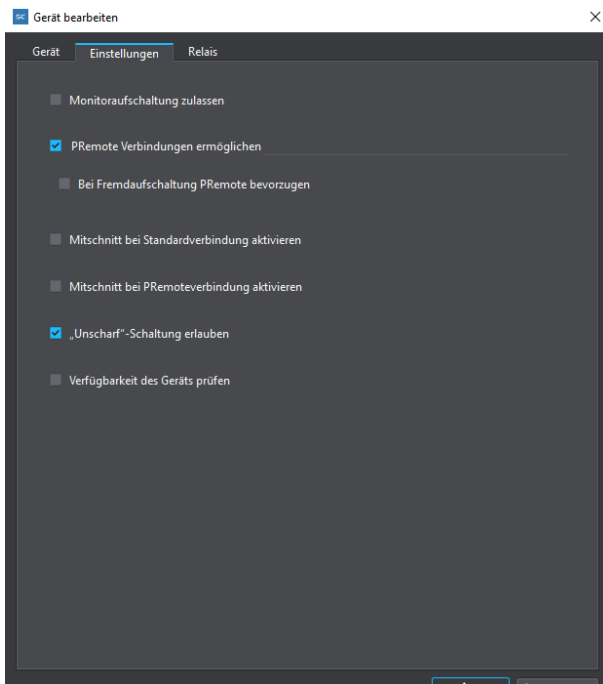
SC Gerät bearbeiten

Gerät | Einstellungen | Relais

Monitoraufschaltung zulassen

PRemote Verbindungen ermöglichen

Bei Fremdaufschaltung PRemote bevorzugen

Mitschnitt bei Standardverbindung aktivieren

Mitschnitt bei PRemoteverbindung aktivieren

„Unscharf"-Schaltung erlauben

Verfügbarkeit des Geräts prüfen

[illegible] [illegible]